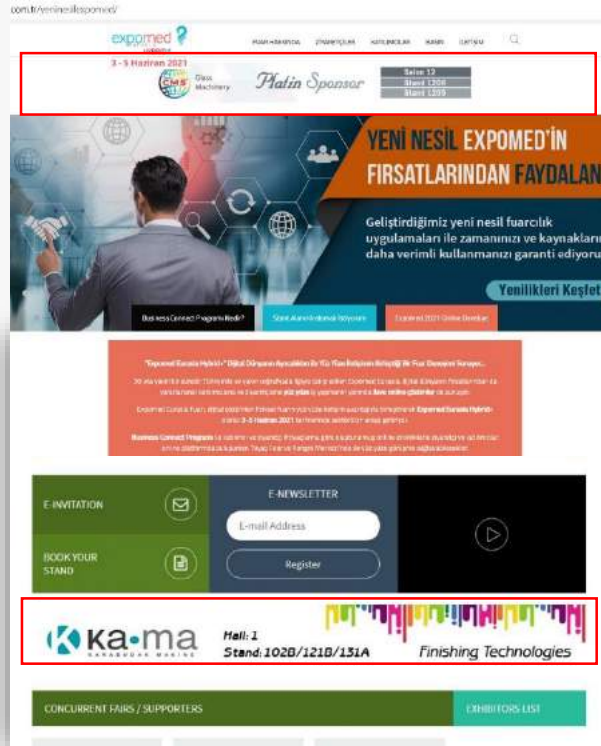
com.tr/yenineslexpomed/

expomed

FUAR HAKKINDA ZİYARETÇİLER KATILIMCILAR BASIN İLETİŞİM

3 - 5 Haziran 2021

CMS Glass Machinery

Platin Sponsor

Salon 12
Stand 1208
Stand 1209

YENİ NESİL EXPOMED'İN FIRSATLARINDAN FAYDALAN

Geliştirdiğimiz yeni nesil fuarcılık uygulamaları ile zamanınızı ve kaynakları daha verimli kullanmanızı garanti ediyoru

Yenilikleri Keşfet

Business Connect Programı Nedir?

Stant Alanı Rezerve Ediyorum

Expomed 2021 Online Davetiye

"Expomed Eurasia Hybrid+" Dijital Dünyanın Ayrıcalıkları İle Yüz Yüze İletişimin Birleştiği Bir Fuar Deneyimi Sunuyor...

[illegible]

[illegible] Expomed Eurasia Hybrid+ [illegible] 3 - 5 Haziran 2021 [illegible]

Business Connect Programı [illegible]

E-INVITATION

BOOK YOUR STAND

E-NEWSLETTER

E-mail Address

Register

ka-ma

Hall: 1
Stand: 102B/121B/131A

Finishing Technologies

CONCURRENT FAIRS / SUPPORTERS

EXHIBITORS LIST